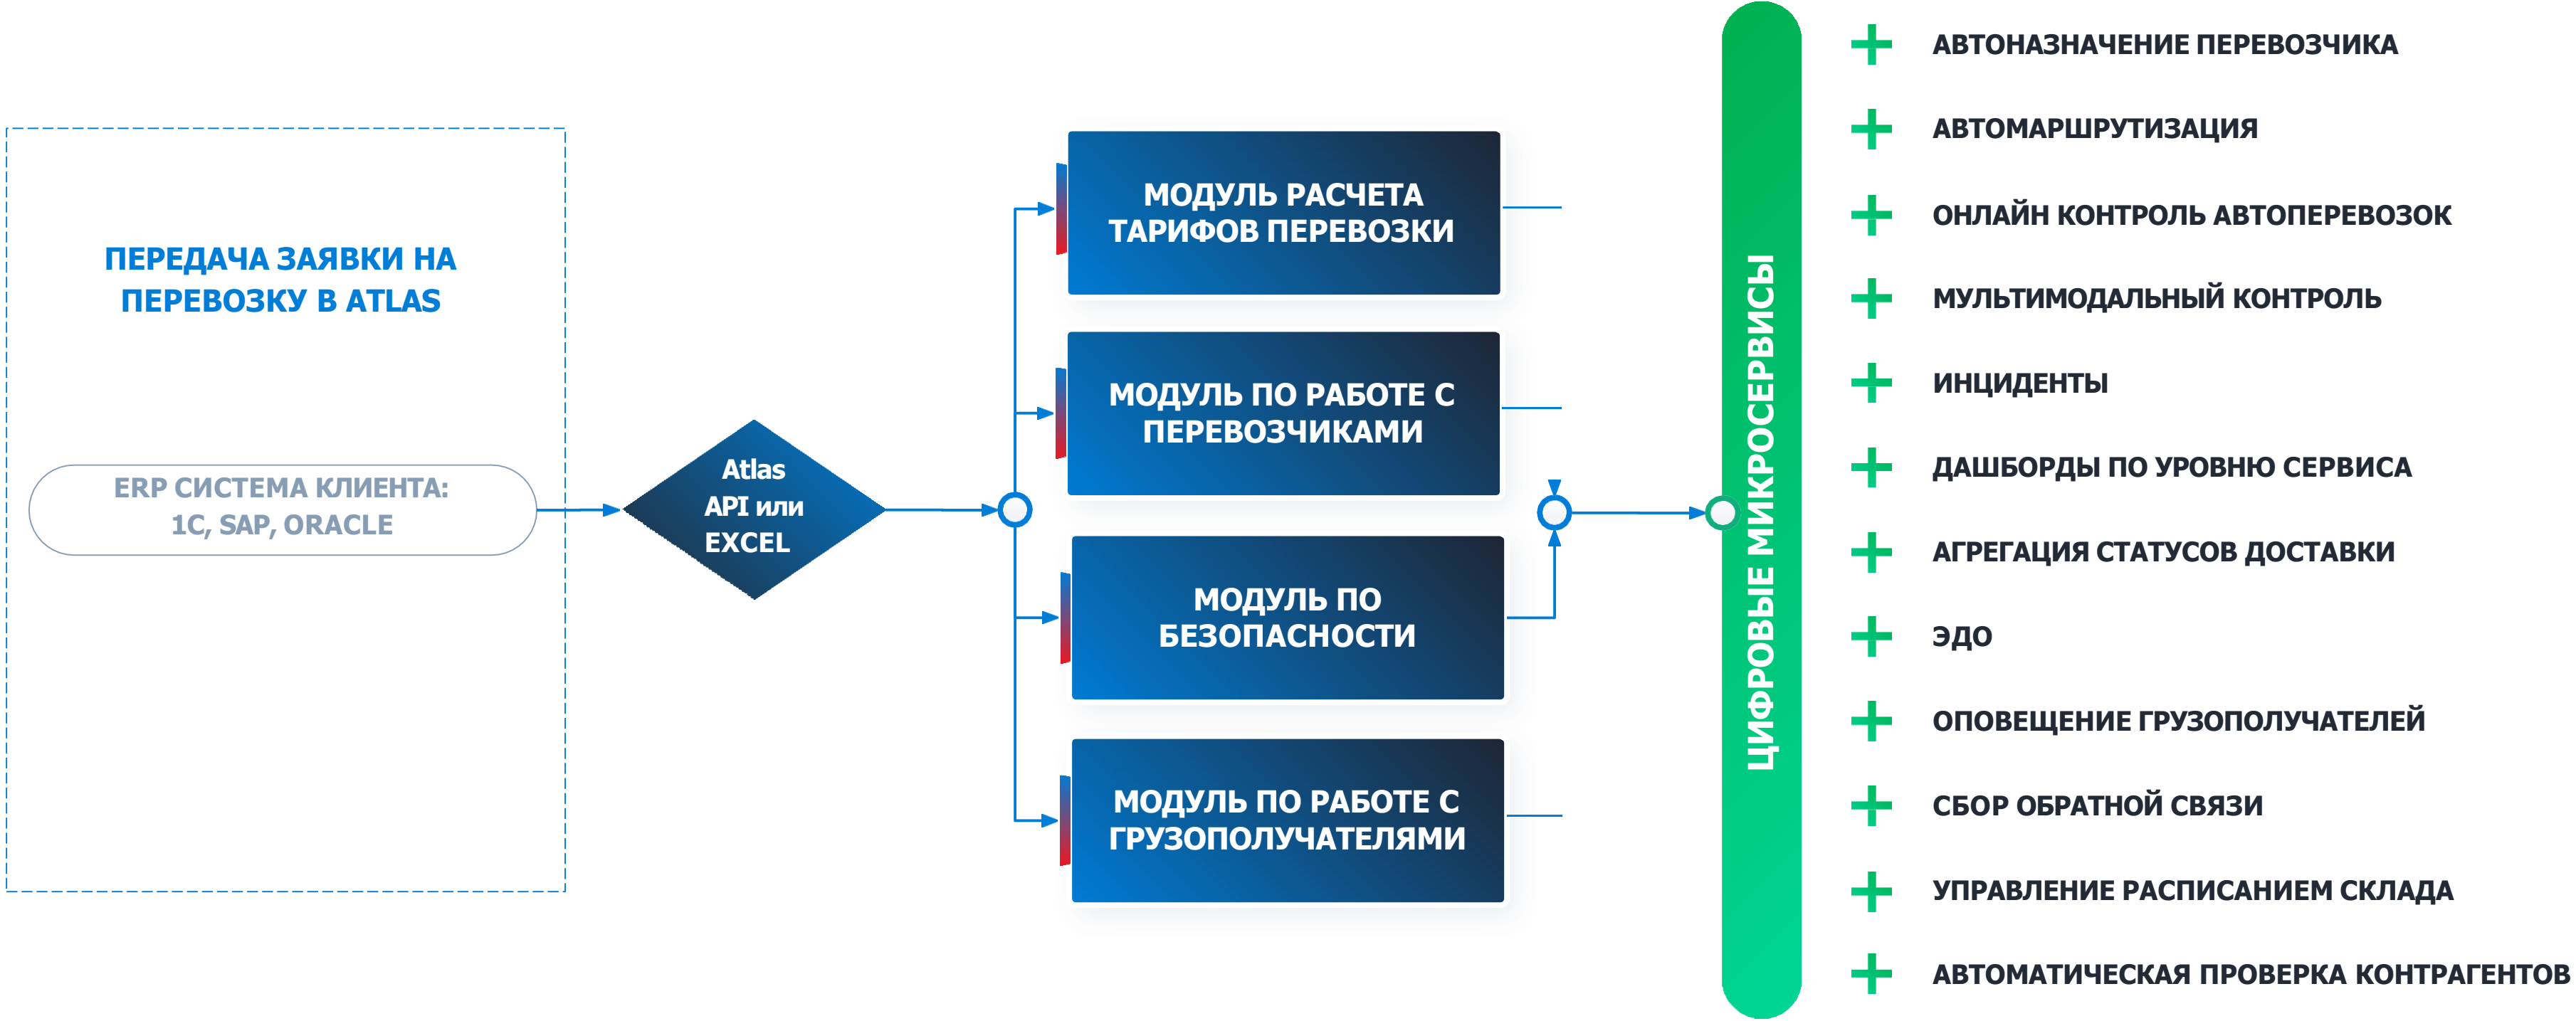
ПЕРЕДАЧА ЗАЯВКИ НА ПЕРЕВОЗКУ В ATLAS

ERP СИСТЕМА КЛИЕНТА: 1С, SAP, ORACLE

Atlas API или EXCEL

МОДУЛЬ РАСЧЕТА ТАРИФОВ ПЕРЕВОЗКИ

МОДУЛЬ ПО РАБОТЕ С ПЕРЕВОЗЧИКАМИ

МОДУЛЬ ПО БЕЗОПАСНОСТИ

МОДУЛЬ ПО РАБОТЕ С ГРУЗОПОЛУЧАТЕЛЯМИ

ЦИФРОВЫЕ МИКРОСЕРВИСЫ

АВТОНАЗНАЧЕНИЕ ПЕРЕВОЗЧИКА

АВТОМАРШРУТИЗАЦИЯ

ОНЛАЙН КОНТРОЛЬ АВТОПЕРЕВОЗОК

МУЛЬТИМОДАЛЬНЫЙ КОНТРОЛЬ

ИНЦИДЕНТЫ

ДАШБОРДЫ ПО УРОВНЮ СЕРВИСА

АГРЕГАЦИЯ СТАТУСОВ ДОСТАВКИ

ЭДО

ОПОВЕЩЕНИЕ ГРУЗОПОЛУЧАТЕЛЕЙ

СБОР ОБРАТНОЙ СВЯЗИ

УПРАВЛЕНИЕ РАСПИСАНИЕМ СКЛАДА

АВТОМАТИЧЕСКАЯ ПРОВЕРКА КОНТРАГЕНТОВ